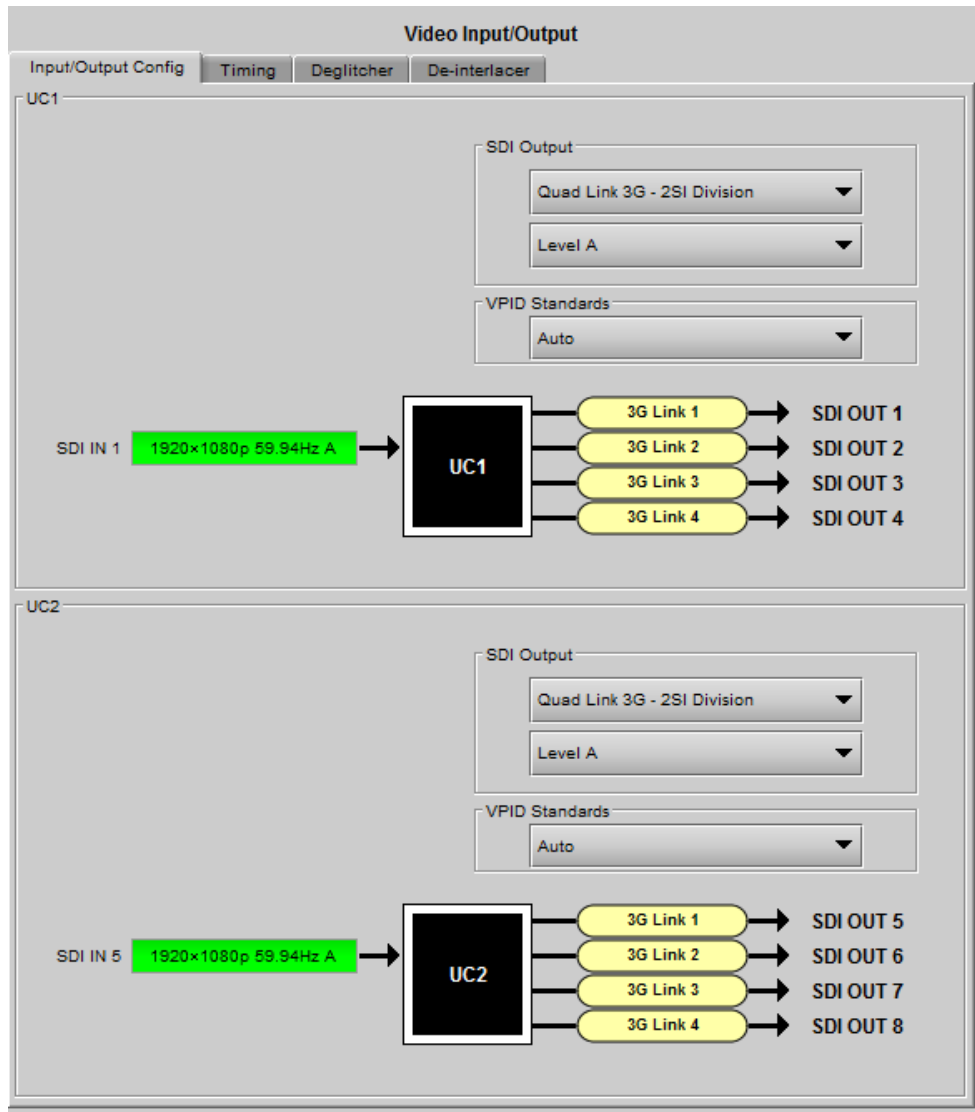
Video Input/Output

Input/Output Config | Timing | Deglitcher | De-interlacer

UC1

SDI Output

Quad Link 3G - 2SI Division

Level A

VPID Standards

Auto

SDI IN 1 1920×1080p 59.94Hz A

UC1

3G Link 1 SDI OUT 1
3G Link 2 SDI OUT 2
3G Link 3 SDI OUT 3
3G Link 4 SDI OUT 4

UC2

SDI Output

Quad Link 3G - 2SI Division

Level A

VPID Standards

Auto

SDI IN 5 1920×1080p 59.94Hz A

UC2

3G Link 1 SDI OUT 5
3G Link 2 SDI OUT 6
3G Link 3 SDI OUT 7
3G Link 4 SDI OUT 8